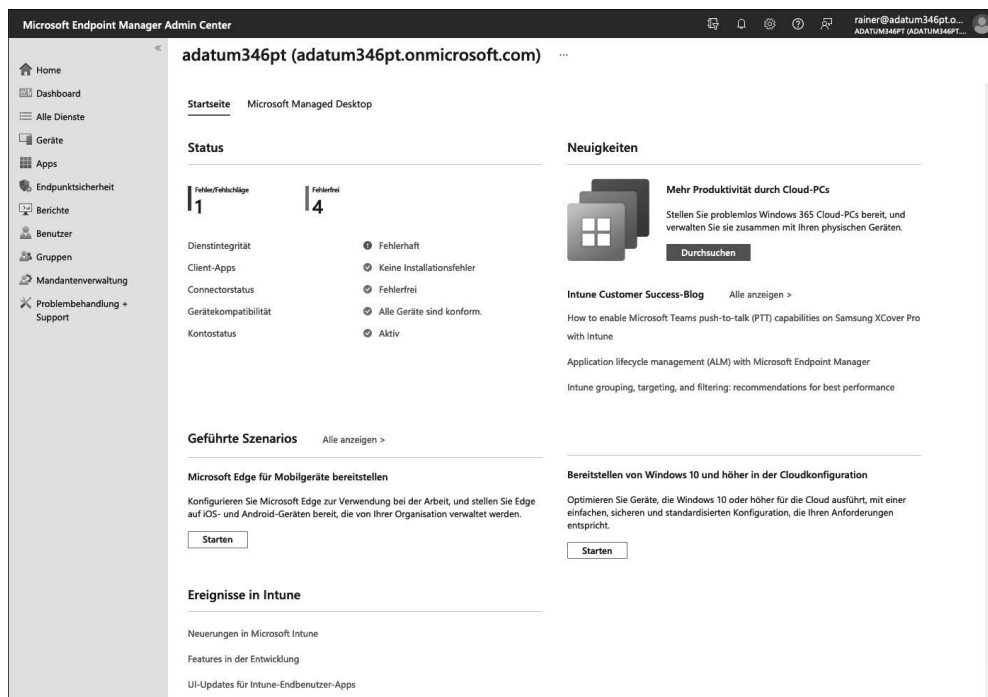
Microsoft Endpoint Manager Admin Center

rainer@adatum346pt.o...
ADATUM346PT (ADATUM346PT...

«

Home
Dashboard
Alle Dienste
Geräte
Apps
Endpunktsicherheit
Berichte
Benutzer
Gruppen
Mandantenverwaltung
Problembehandlung + Support

adatum346pt (adatum346pt.onmicrosoft.com) ...

Startseite
Microsoft Managed Desktop

Status

Fehler/Fehlschläge
1

Fehlerfrei
4

Dienstintegrität — Fehlerhaft
Client-Apps — Keine Installationsfehler
Connectorstatus — Fehlerfrei
Gerätekompatibilität — Alle Geräte sind konform.
Kontostatus — Aktiv

Neuigkeiten

Mehr Produktivität durch Cloud-PCs

Stellen Sie problemlos Windows 365 Cloud-PCs bereit, und verwalten Sie sie zusammen mit Ihren physischen Geräten.

Durchsuchen

Intune Customer Success-Blog
Alle anzeigen >

How to enable Microsoft Teams push-to-talk (PTT) capabilities on Samsung XCover Pro with Intune

Application lifecycle management (ALM) with Microsoft Endpoint Manager

Intune grouping, targeting, and filtering: recommendations for best performance

Geführte Szenarios
Alle anzeigen >

Microsoft Edge für Mobilgeräte bereitstellen

Konfigurieren Sie Microsoft Edge zur Verwendung bei der Arbeit, und stellen Sie Edge auf iOS- und Android-Geräten bereit, die von Ihrer Organisation verwaltet werden.

Starten

Bereitstellen von Windows 10 und höher in der Cloudkonfiguration

Optimieren Sie Geräte, die Windows 10 oder höher für die Cloud ausführt, mit einer einfachen, sicheren und standardisierten Konfiguration, die Ihren Anforderungen entspricht.

Starten

Ereignisse in Intune

Neuerungen in Microsoft Intune

Features in der Entwicklung

UI-Updates für Intune-Endbenutzer-Apps